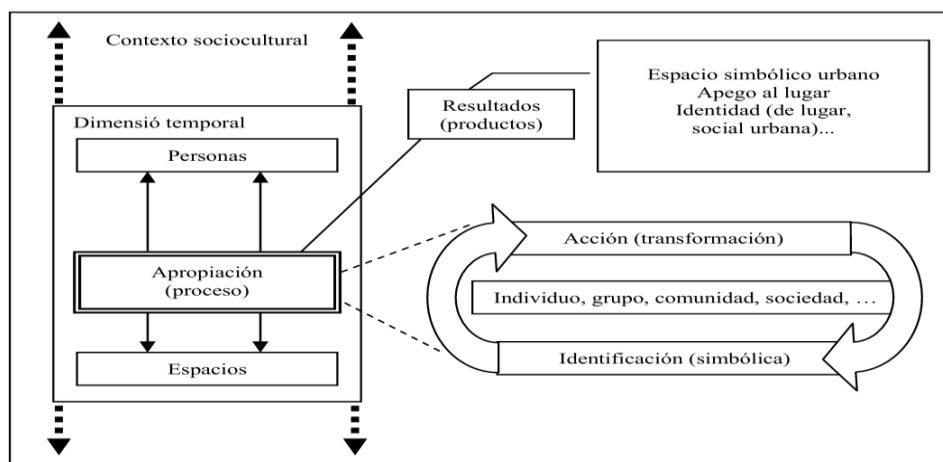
Contexto sociocultural

Dimensió temporal

Personas

Apropiación (proceso)

Espacios

Resultados (productos)

Espacio simbólico urbano
Apego al lugar
Identidad (de lugar, social urbana)...

Acción (transformación)

Individuo, grupo, comunidad, sociedad, ...

Identificación (simbólica)